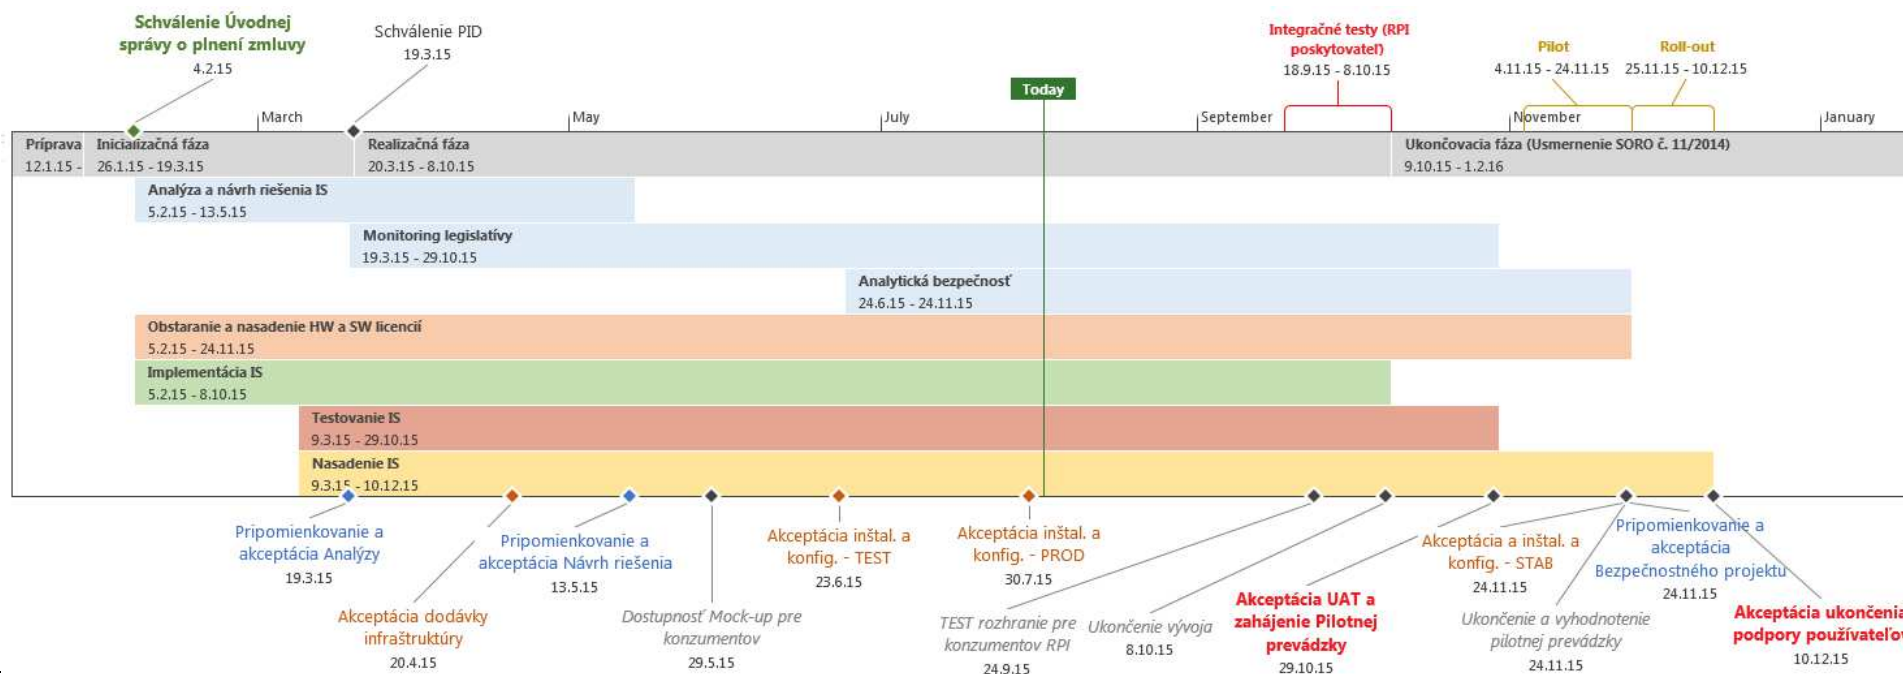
Schválenie Úvodnej správy o plnení zmluvy
4.2.15

Schválenie PID
19.3.15

Integračné testy (RPI poskytovateľ)
18.9.15 - 8.10.15

Pilot
4.11.15 - 24.11.15

Roll-out
25.11.15 - 10.12.15

Today

March
May
July
September
November
January

Príprava
12.1.15 -

Inicializačná fáza
26.1.15 - 19.3.15

Realizačná fáza
20.3.15 - 8.10.15

Ukončovacia fáza (Usmernenie SORO č. 11/2014)
9.10.15 - 1.2.16

Analýza a návrh riešenia IS
5.2.15 - 13.5.15

Monitoring legislatívy
19.3.15 - 29.10.15

Analytická bezpečnosť
24.6.15 - 24.11.15

Obstaranie a nasadenie HW a SW licencií
5.2.15 - 24.11.15

Implementácia IS
5.2.15 - 8.10.15

Testovanie IS
9.3.15 - 29.10.15

Nasadenie IS
9.3.15 - 10.12.15

Pripomienkovanie a akceptácia Analýzy
19.3.15

Akceptácia dodávky infraštruktúry
20.4.15

Pripomienkovanie a akceptácia Návrh riešenia
13.5.15

Dostupnosť Mock-up pre konzumentov
29.5.15

Akceptácia inštal. a konfig. - TEST
23.6.15

Akceptácia inštal. a konfig. - PROD
30.7.15

TEST rozhranie pre konzumentov RPI
24.9.15

Ukončenie vývoja
8.10.15

Akceptácia UAT a zahájenie Pilotnej prevádzky
29.10.15

Akceptácia a inštal. a konfig. - STAB
24.11.15

Ukončenie a vyhodnotenie pilotnej prevádzky
24.11.15

Pripomienkovanie a akceptácia Bezpečnostného projektu
24.11.15

Akceptácia ukončenia podpory používateľov
10.12.15